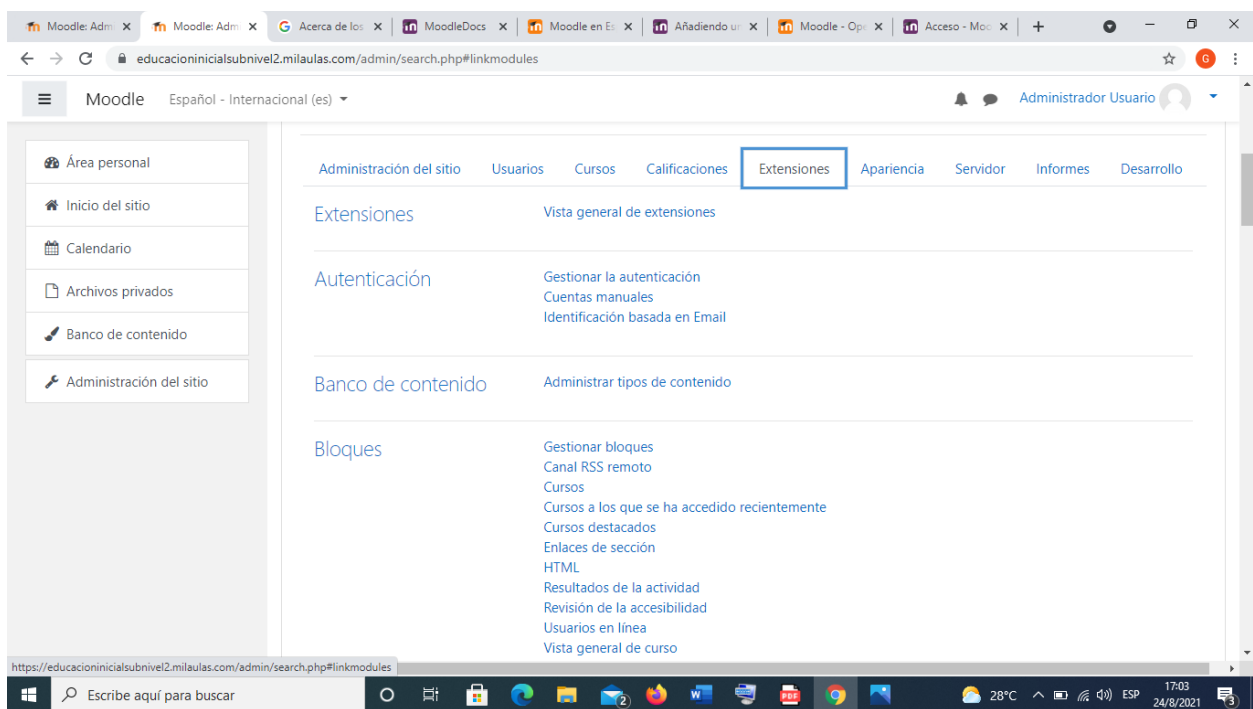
Moodle: Adm × | Moodle: Adm × | Acerca de los × | MoodleDocs × | Moodle en Es × | Añadiendo un × | Moodle - Opc × | Acceso - Moo × | +

educacioninicialsubnivel2.milaulas.com/admin/search.php#linkmodules

G

Moodle Español - Internacional (es)

Administrador Usuario

Área personal
Inicio del sitio
Calendario
Archivos privados
Banco de contenido
Administración del sitio

Administración del sitio | Usuarios | Cursos | Calificaciones | Extensiones | Apariencia | Servidor | Informes | Desarrollo

Extensiones
Vista general de extensiones

Autenticación
Gestionar la autenticación
Cuentas manuales
Identificación basada en Email

Banco de contenido
Administrar tipos de contenido

Bloques
Gestionar bloques
Canal RSS remoto
Cursos
Cursos a los que se ha accedido recientemente
Cursos destacados
Enlaces de sección
HTML
Resultados de la actividad
Revisión de la accesibilidad
Usuarios en línea
Vista general de curso

https://educacioninicialsubnivel2.milaulas.com/admin/search.php#linkmodules

Escribe aquí para buscar

2

28°C ESP 17:03 24/8/2021

3